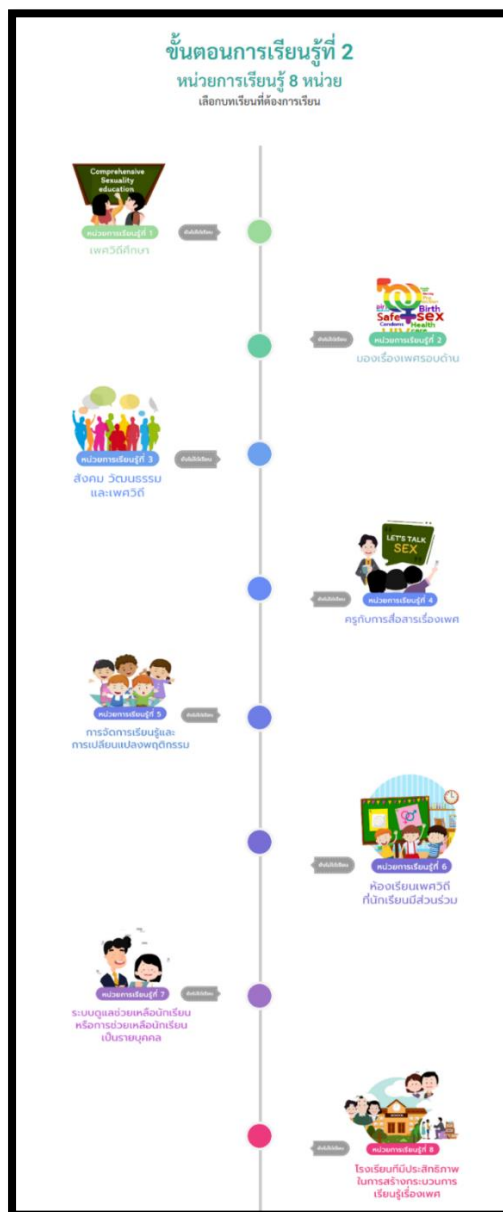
ขั้นตอนการเรียนรู้ที่ 2
หน่วยการเรียนรู้ 8 หน่วย
เลือกบทเรียนที่ต้องการเรียน

Comprehensive Sexuality education
หน่วยการเรียนรู้ที่ 1
เพศวิถีศึกษา
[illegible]

Safe Birth sex Condoms Health
หน่วยการเรียนรู้ที่ 2
มองเรื่องเพศรอบด้าน
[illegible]

หน่วยการเรียนรู้ที่ 3
สังคม วัฒนธรรม และเพศวิถี
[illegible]

LET'S TALK SEX
หน่วยการเรียนรู้ที่ 4
ครูกับการสื่อสารเรื่องเพศ
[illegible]

หน่วยการเรียนรู้ที่ 5
การจัดการเรียนรู้และการเปลี่ยนแปลงพฤติกรรม
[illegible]

หน่วยการเรียนรู้ที่ 6
ห้องเรียนเพศวิถีที่นักเรียนมีส่วนร่วม
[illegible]

หน่วยการเรียนรู้ที่ 7
ระบบดูแลช่วยเหลือนักเรียน หรือการช่วยเหลือนักเรียนเป็นรายบุคคล
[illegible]

หน่วยการเรียนรู้ที่ 8
โรงเรียนที่มีประสิทธิภาพในการสร้างกระบวนการเรียนรู้เรื่องเพศ
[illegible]